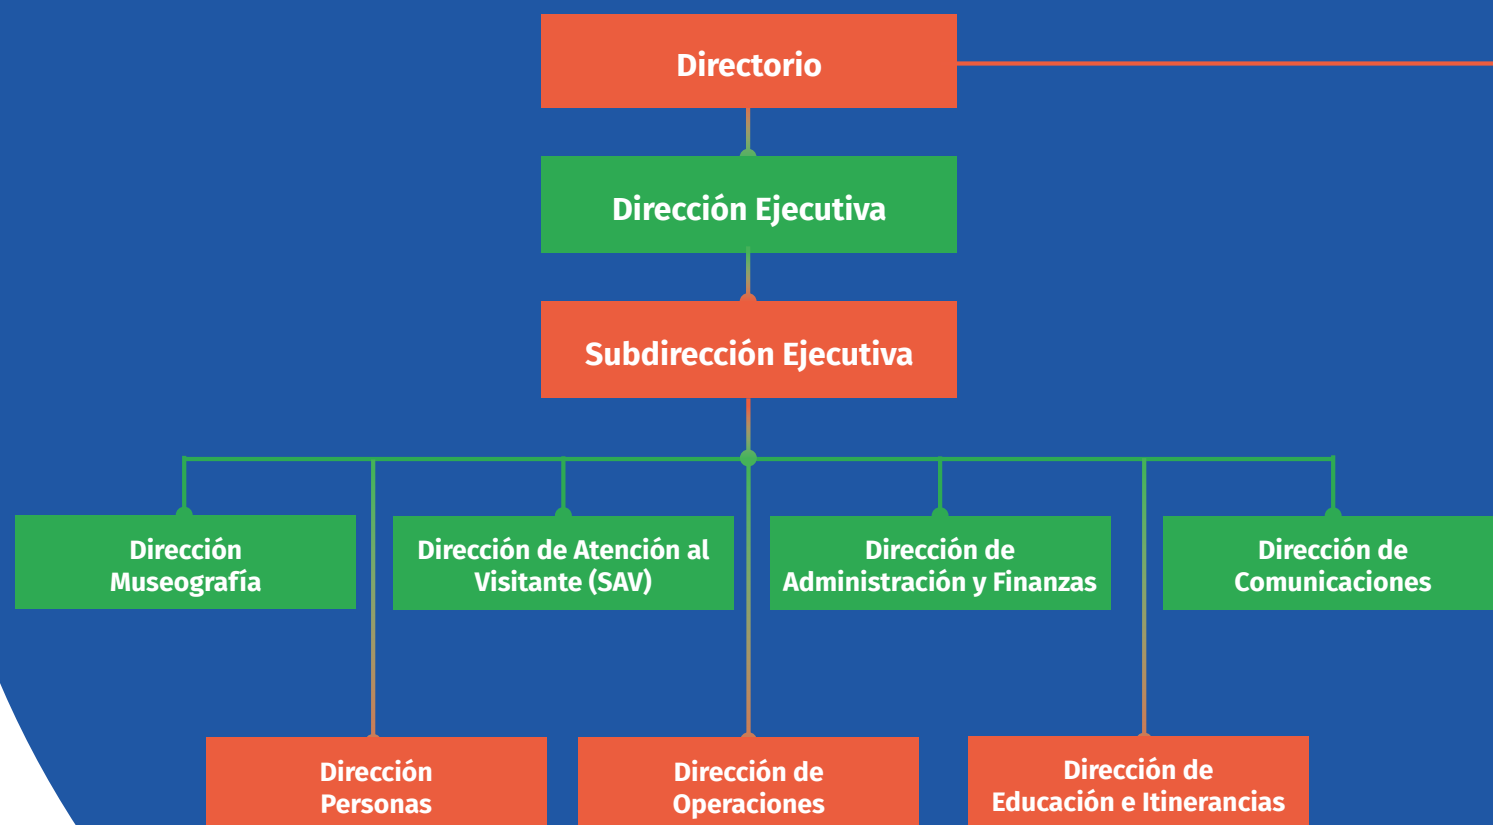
Directorio

Dirección Ejecutiva

Subdirección Ejecutiva

Dirección Museografía

Dirección de Atención al Visitante (SAV)

Dirección de Administración y Finanzas

Dirección de Comunicaciones

Dirección Personas

Dirección de Operaciones

Dirección de Educación e Itinerancias